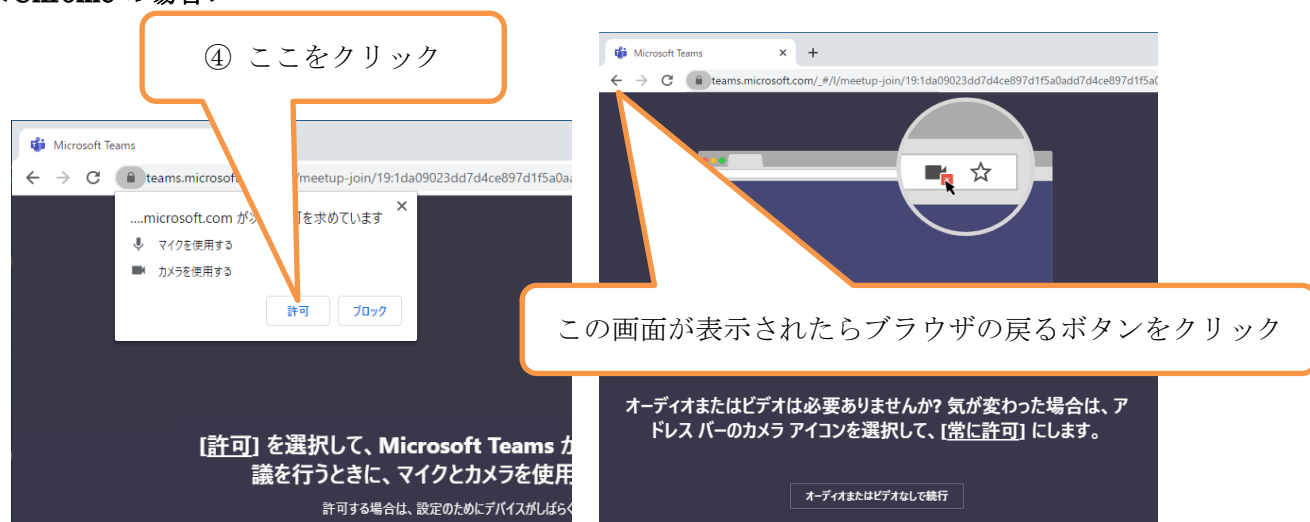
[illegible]

④ ここをクリック

Microsoft Teams

teams.microsof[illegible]/meetup-join/19:1da09023dd7d4ce897d1f5a0a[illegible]

....microsoft.com が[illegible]可を求めています

マイクを使用する

カメラを使用する

許可

ブロック

[許可] を選択して、Microsoft Teams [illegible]
議を行うときに、マイクとカメラを使用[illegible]

許可する場合は、設定のためにデバイスがしばらく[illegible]

Microsoft Teams

teams.microsoft.com/_#/l/meetup-join/19:1da09023dd7d4ce897d1f5a0add7d4ce897d1f5a0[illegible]

この画面が表示されたらブラウザの戻るボタンをクリック

オーディオまたはビデオは必要ありませんか? 気が変わった場合は、アドレス バーのカメラ アイコンを選択して、[常に許可] にします。

オーディオまたはビデオなしで続行